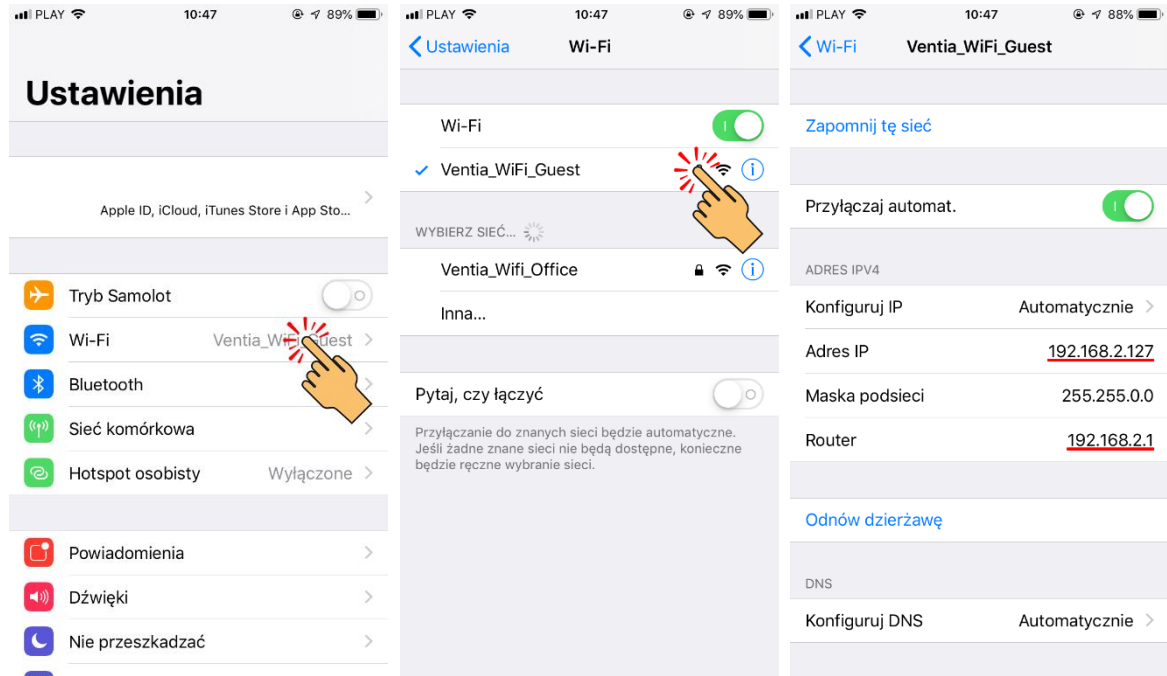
PLAY 10:47 89%

Ustawienia

Apple ID, iCloud, iTunes Store i App Sto...

Tryb Samolot

Wi-Fi Ventia_Wi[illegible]uest

Bluetooth

Sieć komórkowa

Hotspot osobisty Wyłączone

Powiadomienia

Dźwięki

Nie przeszkadzać

PLAY 10:47 89%

Ustawienia Wi-Fi

Wi-Fi

Ventia_WiFi_Guest

WYBIERZ SIEĆ...

Ventia_Wifi_Office

Inna...

Pytaj, czy łączyć

Przyłączanie do znanych sieci będzie automatyczne. Jeśli żadne znane sieci nie będą dostępne, konieczne będzie ręczne wybranie sieci.

PLAY 10:47 88%

Wi-Fi Ventia_WiFi_Guest

Zapomnij tę sieć

Przyłączaj automat.

ADRES IPV4

Konfiguruj IP Automatycznie

Adres IP 192.168.2.127

Maska podsieci 255.255.0.0

Router 192.168.2.1

Odnów dzierżawę

DNS

Konfiguruj DNS Automatycznie